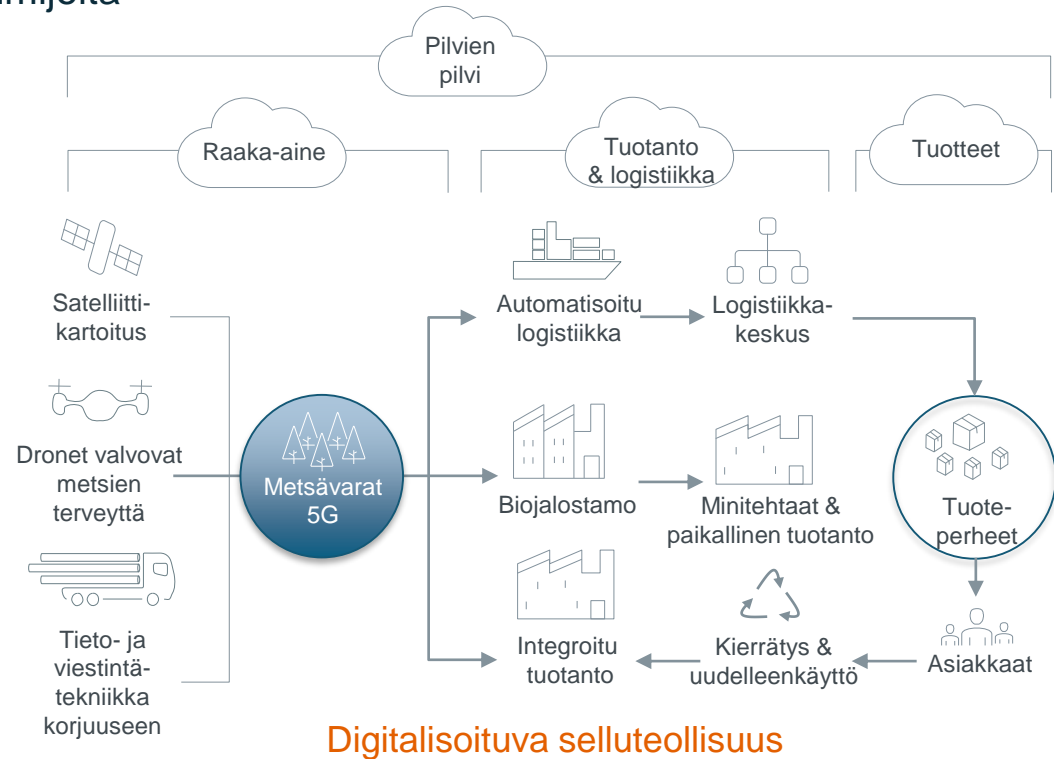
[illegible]mijoita

Pilvien pilvi

Raaka-aine

Tuotanto & logistiikka

Tuotteet

Satelliittikartoitus

Dronet valvovat metsien terveyttä

Tieto- ja viestintätekniikka korjuuseen

Metsävarat 5G

Automatisoitu logistiikka

Logistiikkakeskus

Biojalostamo

Minitehtaat & paikallinen tuotanto

Tuoteperheet

Integroitu tuotanto

Kierrätys & uudelleenkäyttö

Asiakkaat

Digitalisoituva selluteollisuus